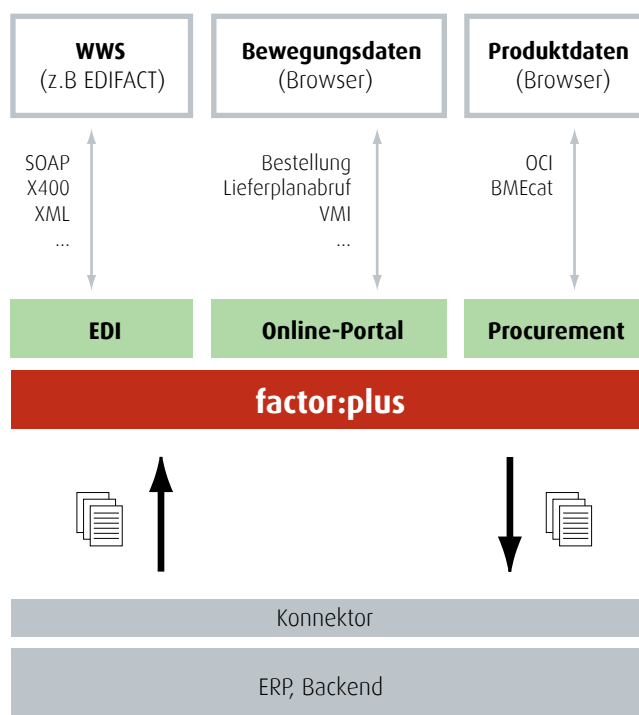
WWS
(z.B EDIFACT)

Bewegungsdaten
(Browser)

Produktdaten
(Browser)

SOAP
X400
XML
...

Bestellung
Lieferplanabruf
VMI
...

OCI
BMEcat

EDI

Online-Portal

Procurement

factor:plus

Konnektor

ERP, Backend